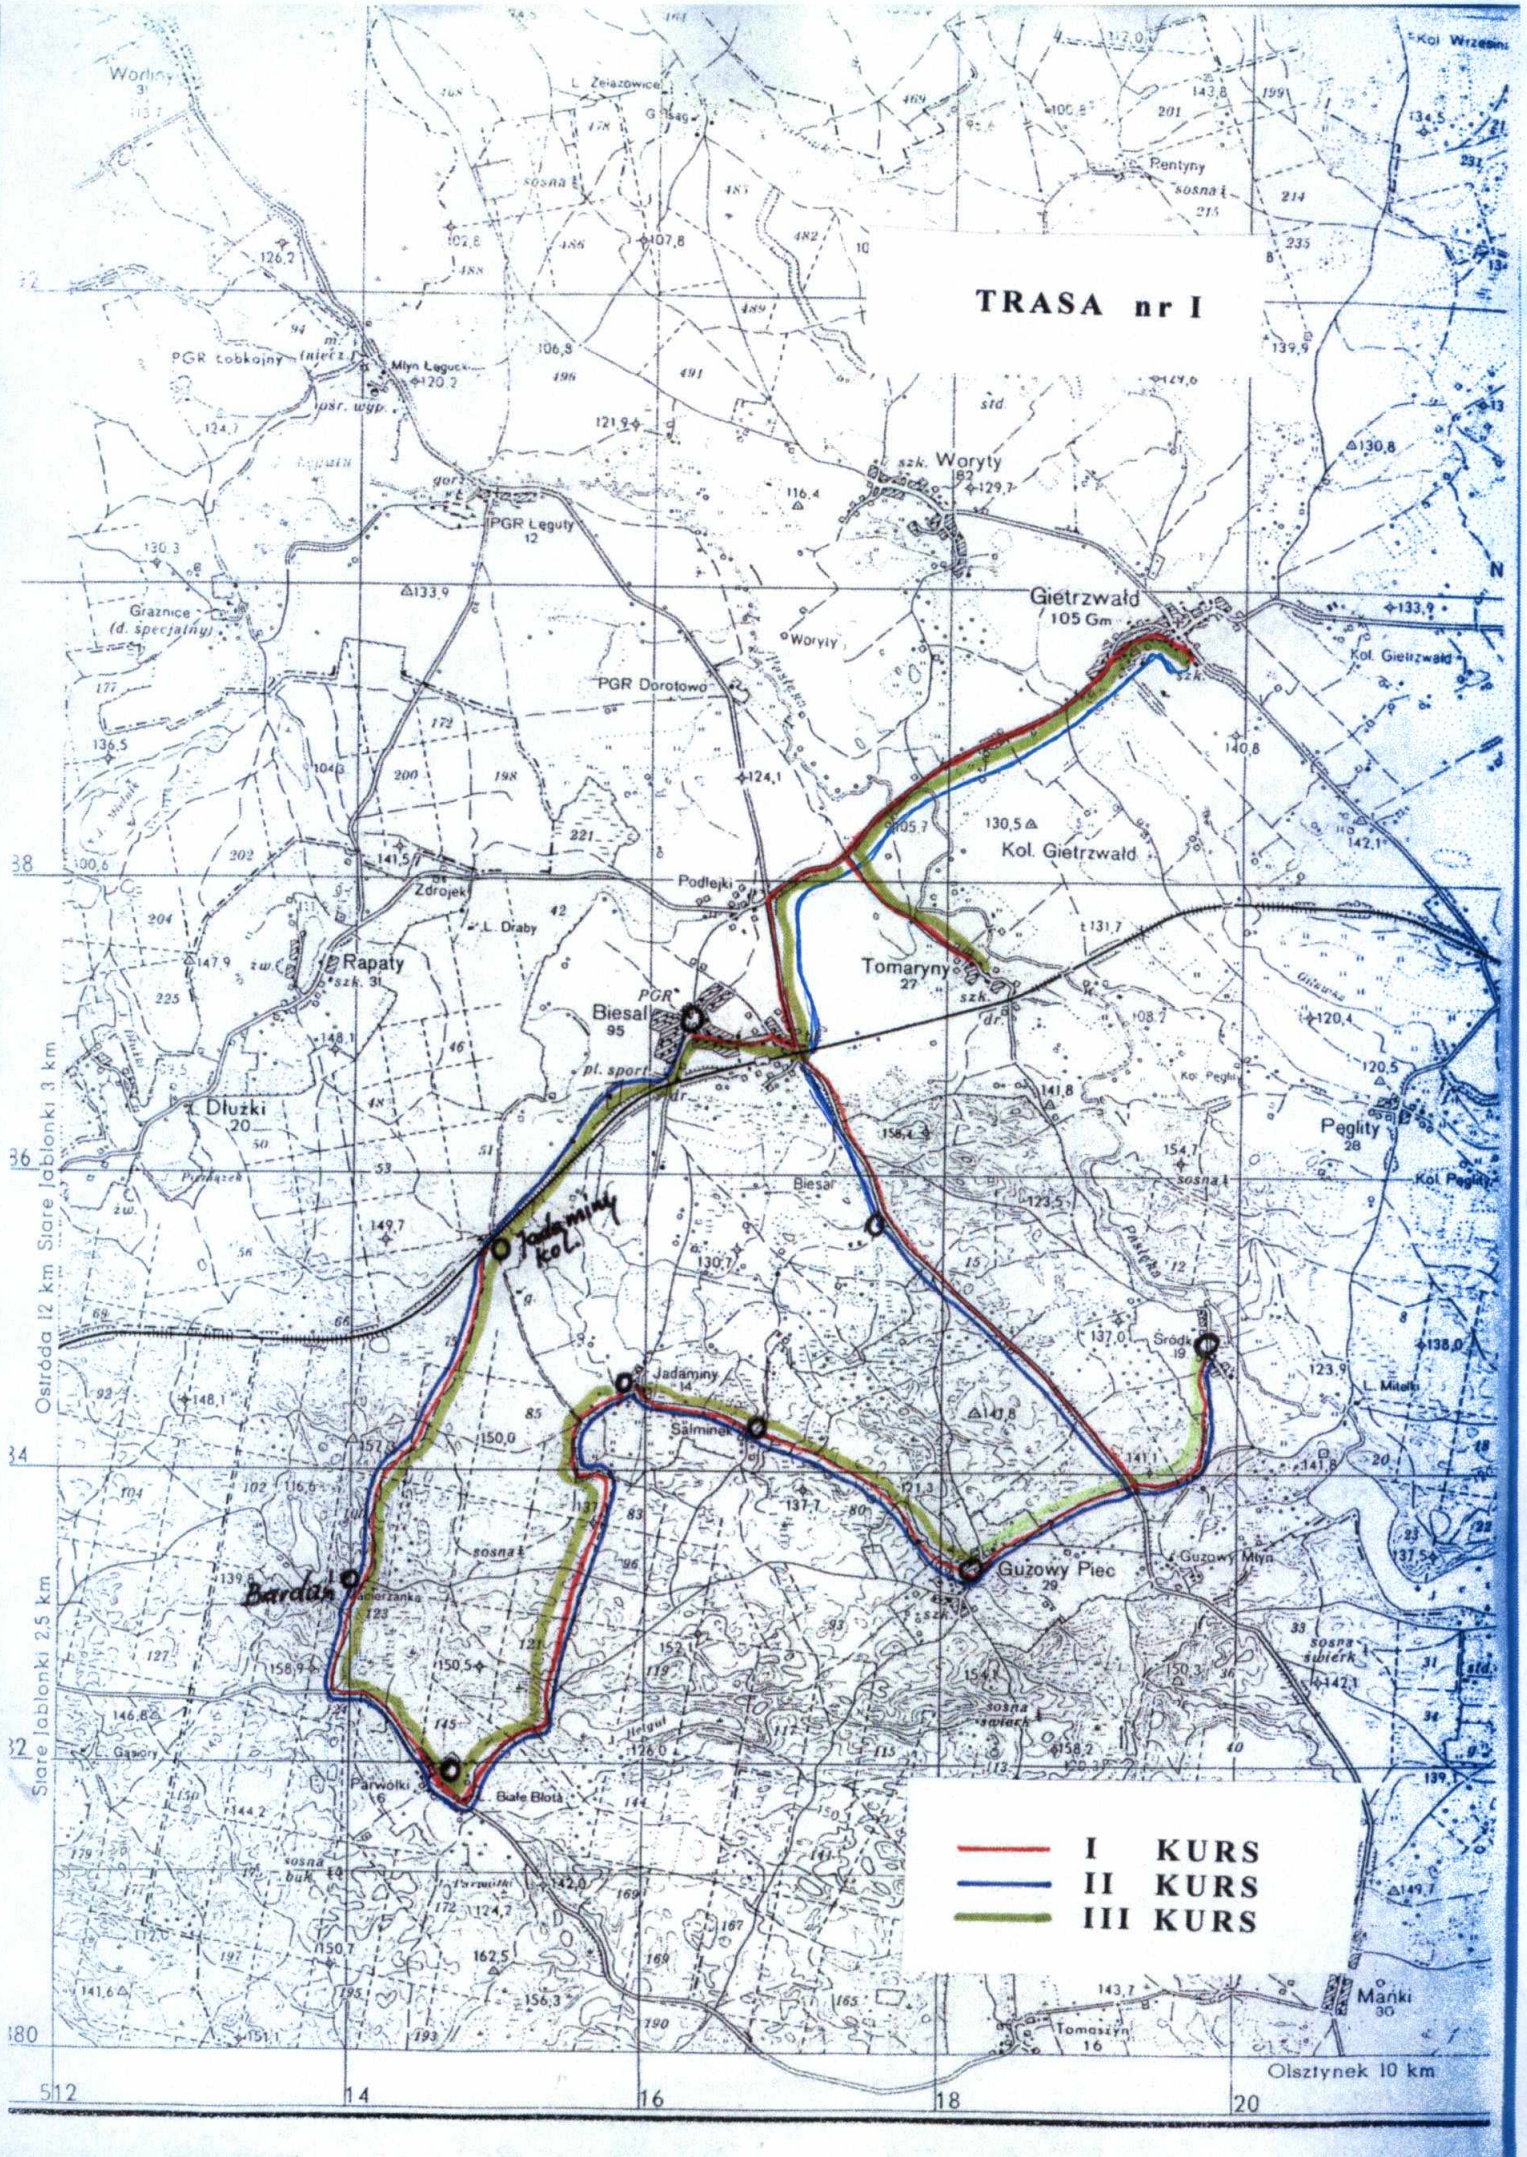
TRASA nr I

Worliny
Kol. Wrzesina
L. Żelazowice
Pentyny
PGR Łobkajny
Młyn Łęguty
PGR Łęguty
szk. Woryty
Woryty
Gietrzwałd 105 Gm
Kol. Gietrzwałd
Graznice (d. specjalny)
PGR Dorotowo
Kol. Gietrzwałd
Podlejki
Zdrojek
L. Draby
Rapaty
Tomaryny 27
Biesal 95
PGR
pl. sport
Dłużki 20
Pęglity 28
Kol. Pęglity
Biesal
Jadaminy kol.
Środki 19
L. Miłoki
Jadaminy 14
Sałminek
Guzowy Piec 29
Guzowy Młyn
Bardań
Parwółki 16
Białe Błota
L. Gąsory
Mańki 30
Tomaszyn 16
Ostróda 12 km Stare Jabłonki 3 km
Stare Jabłonki 2,5 km
Olsztynek 10 km

I KURS
II KURS
III KURS

12 14 16 18 20
38 36 34 32 80